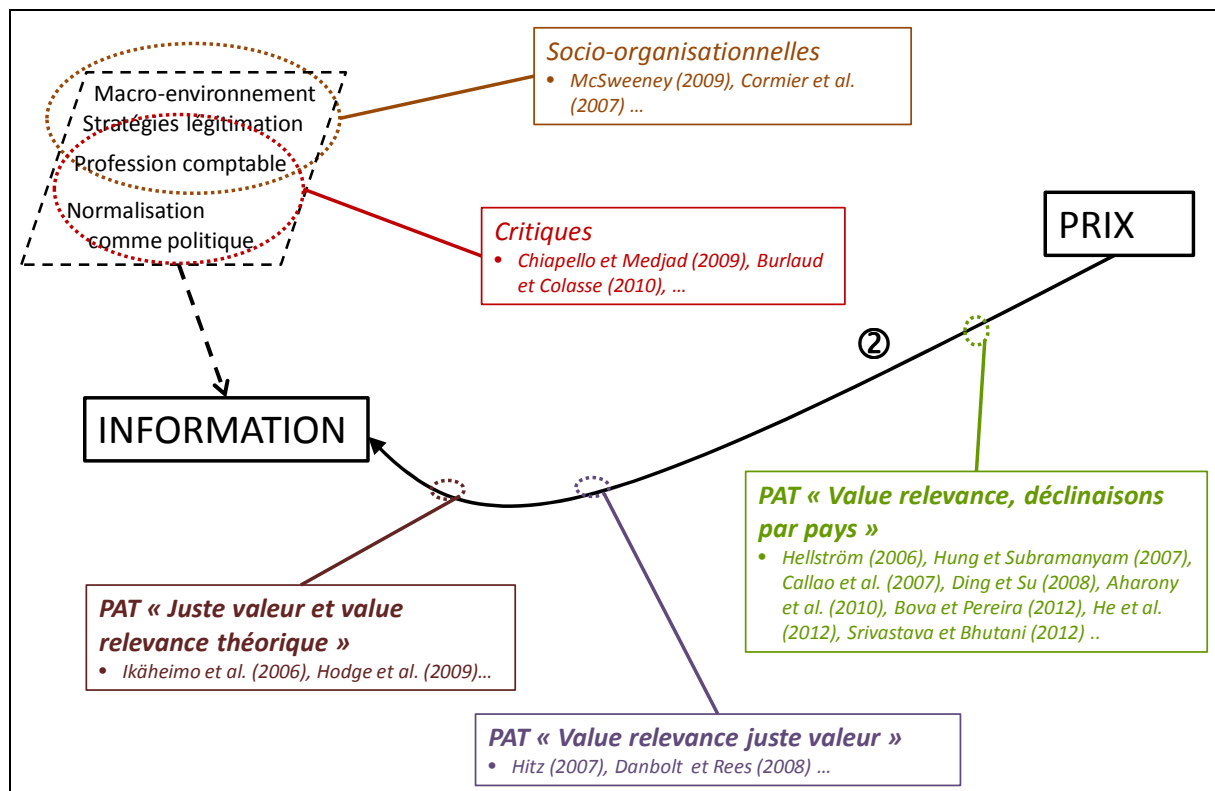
Macro-environnement
Stratégies légitimation
Profession comptable
Normalisation comme politique

Socio-organisationnelles
• McSweeney (2009), Cormier et al. (2007) …

Critiques
• Chiapello et Medjad (2009), Burlaud et Colasse (2010), …

PRIX

②

INFORMATION

PAT « Value relevance, déclinaisons par pays »
• Hellström (2006), Hung et Subramanyam (2007), Callao et al. (2007), Ding et Su (2008), Aharony et al. (2010), Bova et Pereira (2012), He et al. (2012), Srivastava et Bhutani (2012) ..

PAT « Juste valeur et value relevance théorique »
• Ikäheimo et al. (2006), Hodge et al. (2009)…

PAT « Value relevance juste valeur »
• Hitz (2007), Danbolt et Rees (2008) …